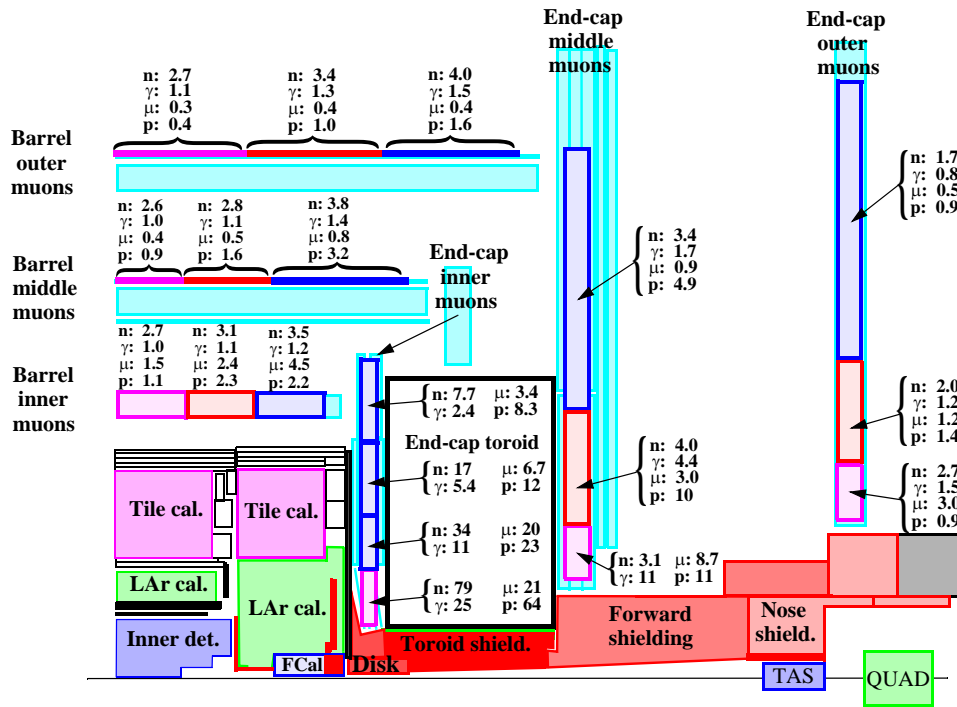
End-cap middle muons

End-cap outer muons

n: 2.7
γ: 1.1
μ: 0.3
p: 0.4

n: 3.4
γ: 1.3
μ: 0.4
p: 1.0

n: 4.0
γ: 1.5
μ: 0.4
p: 1.6

Barrel outer muons

n: 2.6
γ: 1.0
μ: 0.4
p: 0.9

n: 2.8
γ: 1.1
μ: 0.5
p: 1.6

n: 3.8
γ: 1.4
μ: 0.8
p: 3.2

Barrel middle muons

End-cap inner muons

n: 3.4
γ: 1.7
μ: 0.9
p: 4.9

n: 1.7
γ: 0.8
μ: 0.5
p: 0.9

n: 2.7
γ: 1.0
μ: 1.5
p: 1.1

n: 3.1
γ: 1.1
μ: 2.4
p: 2.3

n: 3.5
γ: 1.2
μ: 4.5
p: 2.2

Barrel inner muons

n: 7.7 μ: 3.4
γ: 2.4 p: 8.3

End-cap toroid

n: 17 μ: 6.7
γ: 5.4 p: 12

n: 34 μ: 20
γ: 11 p: 23

n: 79 μ: 21
γ: 25 p: 64

n: 4.0
γ: 4.4
μ: 3.0
p: 10

n: 2.0
γ: 1.2
μ: 1.2
p: 1.4

n: 2.7
γ: 1.5
μ: 3.0
p: 0.9

n: 3.1 μ: 8.7
γ: 11 p: 11

Tile cal.

Tile cal.

LAr cal.

LAr cal.

Inner det.

FCal

Disk

Toroid shield.

Forward shielding

Nose shield.

TAS

QUAD